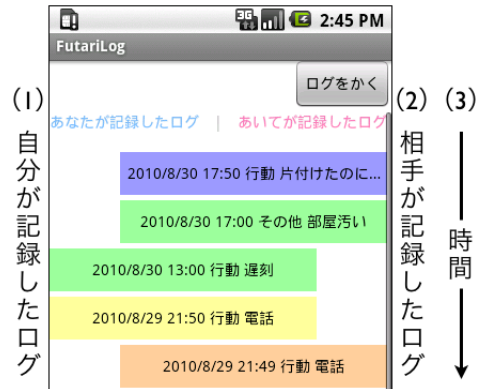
2:45 PM

FutariLog

ログをかく

(1) 自分が記録したログ

あなたが記録したログ | あいてが記録したログ

2010/8/30 17:50 行動 片付けたのに...

2010/8/30 17:00 その他 部屋汚い

2010/8/30 13:00 行動 遅刻

2010/8/29 21:50 行動 電話

2010/8/29 21:49 行動 電話

(2) 相手が記録したログ

(3) 時間